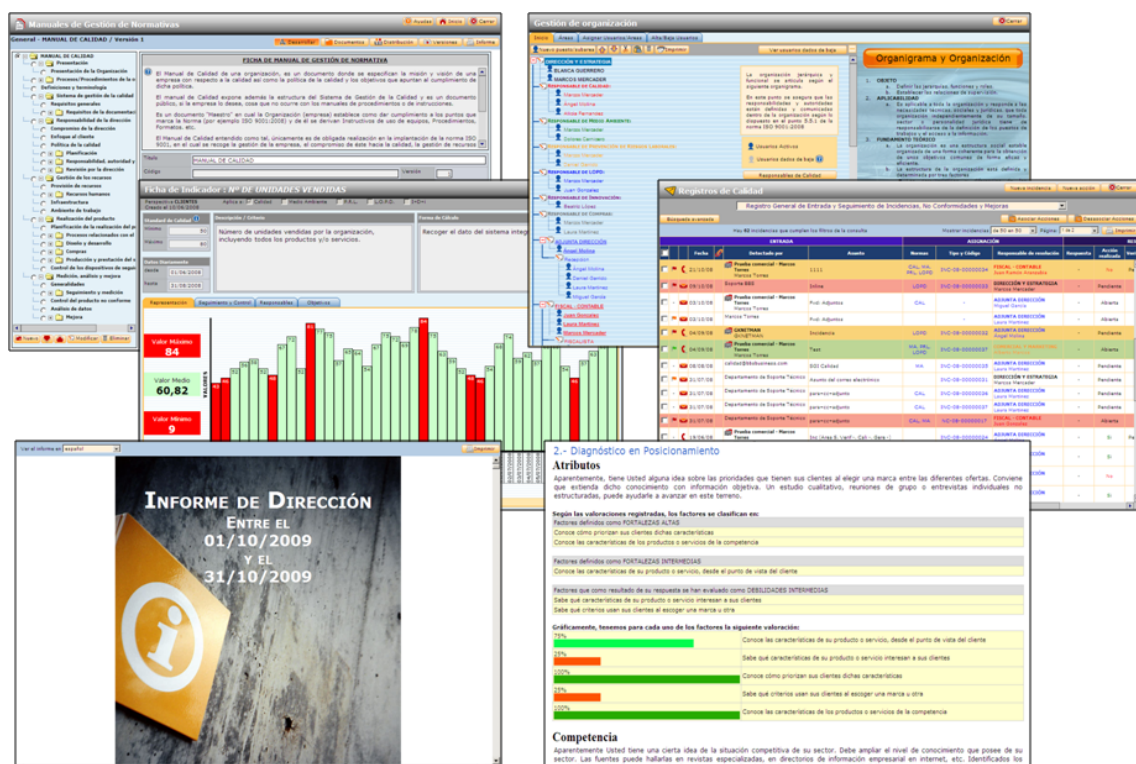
Manuales de Gestión de Normativas

Ayudas Inicio Cerrar

General - MANUAL DE CALIDAD / Versión 1

Desarrollo Documentos Distribución Versiones Informe

MANUAL DE CALIDAD
Presentación
Presentación de la Organización
Procesos/Procedimientos de la organización
Definiciones y terminología
Sistema de gestión de la calidad
Requisitos generales
Requisitos de la documentación
Responsabilidad de la dirección
Compromiso de la dirección
Enfoque al cliente
Política de la calidad
Planificación
Responsabilidad, autoridad y comunicación
Revisión por la dirección
Gestión de los recursos
Provisión de recursos
Recursos humanos
Infraestructura
Ambiente de trabajo
Realización del producto
Planificación de la realización del producto
Procesos relacionados con el cliente
Diseño y desarrollo
Compras
Producción y prestación del servicio
Control de los dispositivos de seguimiento
Medición, análisis y mejora
Generalidades
Seguimiento y medición
Control del producto no conforme
Análisis de datos
Mejora

Nuevo Modificar Eliminar

FICHA DE MANUAL DE GESTIÓN DE NORMATIVA

El Manual de Calidad de una organización, es un documento donde se especifican la misión y visión de una empresa con respecto a la calidad así como la política de la calidad y los objetivos que apuntan al cumplimiento de dicha política.

El manual de Calidad expone además la estructura del Sistema de Gestión de la Calidad y es un documento público, si la empresa lo desea, cosa que no ocurre con los manuales de procedimientos o de instrucciones.

Es un documento "Maestro" en cual la Organización (empresa) establece como der cumplimiento a los puntos que marca la norma (por ejemplo ISO 9001:2008) y de él se derivan Instructivos de uso de equipos, Procedimientos, Formatos, etc.

El Manual de Calidad entendido como tal, únicamente es de obligada realización en la implantación de la norma ISO 9001, en el cual se recoge la gestión de la empresa, el compromiso de éste hacia la calidad, la gestión de recursos

Título MANUAL DE CALIDAD
Código
Versión

Ficha de Indicador : Nº DE UNIDADES VENDIDAS

Perspectiva CLIENTES
Creado el 10/06/2008
Aplica a: Calidad Medio Ambiente P.R.L. L.O.P.D. I+D+i

Standard de Calidad
Mínimo 50
Máximo 80

Datos Diariamente
desde 01/06/2008
hasta 31/08/2008

Descripción / Criterio
Número de unidades vendidas por la organización, incluyendo todos los productos y/o servicios.

Forma de Cálculo
Recoger el dato del sistema integ

Representación Seguimiento y Control Responsables Objetivos

Valor Máximo
84
Valor Medio
60,82
Valor Mínimo
9

VALORES

Gestión de organización

Cerrar

Sesión Áreas Asignar Usuarios Áreas Alta/Baja Usuarios

Nuevo puesto superior Imprimir
Ver usuarios dados de baja

DIRECCIÓN Y ESTRATEGIA
BLANCA GUERRERO
MARCOS MERCADER
RESPONSABLE DE CALIDAD
Marcos Mercader
Ángel Molina
Alicia Fernández
RESPONSABLE DE MEDIO AMBIENTE
Marcos Mercader
Dolores Carrizales
RESPONSABLE DE PREVENCIÓN DE RIESGOS LABORALES
RESPONSABLE DE LOPD
Marcos Mercader
Juan Gonzalez
RESPONSABLE DE INNOVACIÓN
Beatriz López
RESPONSABLE DE COMPRAS
Marcos Mercader
Laura Martínez
ADJUNTA DIRECCIÓN
Ángel Molina
Recepción
Ángel Molina
Daniel Ramos
Laura Martínez
Miguel García
FISCAL - CONTABLE
Juan González
Laura Martínez
Marcos Mercader
FISCALISTA

La organización jerárquica y funcional se articula según el siguiente organigrama.

En este punto se asegura que las responsabilidades y autoridades están definidas y comunicadas dentro de la organización según lo dispuesto en el punto 5.5.1 de la norma ISO 9001:2008

Usuarios Activos
Usuarios dados de baja
Responsables Calidad

Organigrama y Organización

1. OBJETO
Definir las jerarquías, funciones y roles.
Establecer los relaciones de supervisión.
2. APLICABILIDAD
Es aplicable a toda la organización y responde a los necesidades técnicas sociales y jurídicas que toda organización, independientemente de su tamaño, sector y personalidad jurídica tiene en responsabilidades de la definición de los puestos de trabajo y el acceso a la información.
3. FUNDAMENTO TEÓRICO
La organización es una estructura social estable organizada de una forma coherente para la obtención de unos objetivos comunes de forma eficaz y eficiente.
La estructura de la organización está definida y determinada por tres factores

Registros de Calidad

Nueva incidencia Nueva acción Cerrar

Registro General de Entrada y Seguimiento de Incidencias, No Conformidades y Mejoras

Búsqueda avanzada
Asociar Acciones Desasociar Acciones
Hay 60 incidencias que cumplan los filtros de la consulta
Mostrar incidencias de 50 en 50 Página: 1 de 2

| | | Fecha | Detectado por | Asunto | Normas | Tipo y Código | Responsable de resolución | Respuesta | Acción realizada |
|---|---|---|---|---|---|---|---|---|---|
| | | 21/10/08 | Prueba comercial - Marcos Torres / Marcos Torres | 1111 | CAL, MA, PRL, LOPD | INC-08-00000034 | FISCAL - CONTABLE / Juan Ramón Arancibia | - | No |
| | | 09/10/08 | Soporte BSS | Inbox | LOPD | INC-08-00000033 | DIRECCIÓN Y ESTRATEGIA / Marcos Mercader | - | Pendiente |
| | | 03/10/08 | Prueba comercial - Marcos Torres / Marcos Torres | Prot. Adjuntos | CAL | - | ADJUNTA DIRECCIÓN / Miguel García | - | Abierta |
| | | 03/10/08 | Marcos Torres | Prot. Adjuntos | CAL | - | ADJUNTA DIRECCIÓN / Laura Martínez | - | Pendiente |
| | | 04/09/08 | GENETMAN / GENETMAN | Incidencia | LOPD | INC-08-00000032 | ADJUNTA DIRECCIÓN / Ángel Molina | - | Pendiente |
| | | 04/09/08 | Prueba comercial - Marcos Torres / Marcos Torres | Test | MA, PRL, LOPD | INC-08-00000031 | | - | Pendiente |
| | | 08/08/08 | calidad@bbdsolnes.com | BSS Calidad | MA | INC-08-00000030 | ADJUNTA DIRECCIÓN / Laura Martínez | - | Pendiente |
| | | 31/07/08 | Departamento de Soporte Técnico / Marcos Mercader | Asunto del correo electrónico | | INC-08-00000029 | DIRECCIÓN Y ESTRATEGIA / Marcos Mercader | - | Pendiente |
| | | 31/07/08 | Departamento de Soporte Técnico | pararrozoadjunto | CAL | INC-08-00000028 | ADJUNTA DIRECCIÓN / Laura Martínez | - | Pendiente |
| | | 31/07/08 | Departamento de Soporte Técnico | pararrozoadjunto | CAL | INC-08-00000027 | ADJUNTA DIRECCIÓN / Laura Martínez | - | Pendiente |
| | | 21/07/08 | Departamento de Soporte Técnico | pararrozoadjunto | CAL, MA | NC-08-00000017 | FISCAL - CONTABLE / Juan González | - | Pendiente |
| | | 18/06/08 | Prueba comercial - Marcos Torres | Doc (Area S. Verif.) - Cali - Gara | | | ADJUNTA DIRECCIÓN | - | Sí |

Ver el informe en: español
Imprimir

INFORME DE DIRECCIÓN
ENTRE EL
01/10/2009
Y EL
31/10/2009

2.- Diagnóstico en Posicionamiento

Atributos

Aparentemente, tiene Usted alguna idea sobre las prioridades que tienen sus clientes al elegir una marca entre las diferentes ofertas. Conviene que extienda dicho conocimiento con información objetiva. Un estudio cualitativo, reuniones de grupo o entrevistas individuales no estructuradas, puede ayudarle a avanzar en este terreno.

Según las valoraciones registradas, los factores se clasifican en:
Factores definidos como FORTALEZAS ALTAS
Conoce cómo priorizan sus clientes dichas características
Conoce las características de los productos o servicios de la competencia

Factores definidos como FORTALEZAS INTERMEDIAS
Conoce las características de su producto o servicio, desde el punto de vista del cliente

Factores que como resultado de su respuesta se han evaluado como DEBILIDADES INTERMEDIAS
Sabe qué características de su producto o servicio interesan a sus clientes
Sabe qué criterios usan sus clientes al escoger una marca u otra

Gráficamente, tenemos para cada uno de los factores la siguiente valoración:
| | |
|---|---|
| 75% | Conoce las características de su producto o servicio, desde el punto de vista del cliente |
| 25% | Sabe qué características de su producto o servicio interesan a sus clientes |
| 100% | Conoce cómo priorizan sus clientes dichas características |
| 25% | Sabe qué criterios usan sus clientes al escoger una marca u otra |
| 100% | Conoce las características de los productos o servicios de la competencia |

Competencia

Aparentemente Usted tiene una cierta idea de la situación competitiva de su sector. Debe ampliar el nivel de conocimiento que posee de su sector. Las fuentes puede hallarlas en revistas especializadas, en directorios de información empresarial en internet, etc. Identificados los